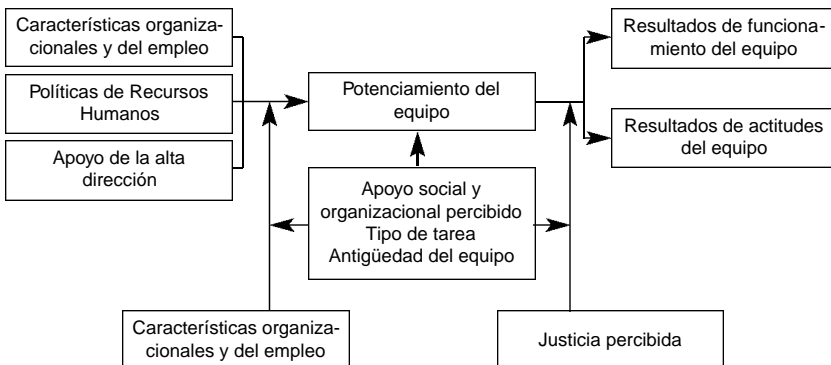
Características organizacionales y del empleo

Políticas de Recursos Humanos

Apoyo de la alta dirección

Potenciamiento del equipo

Resultados de funcionamiento del equipo

Resultados de actitudes del equipo

Apoyo social y organizacional percibido
Tipo de tarea
Antigüedad del equipo

Características organizacionales y del empleo

Justicia percibida